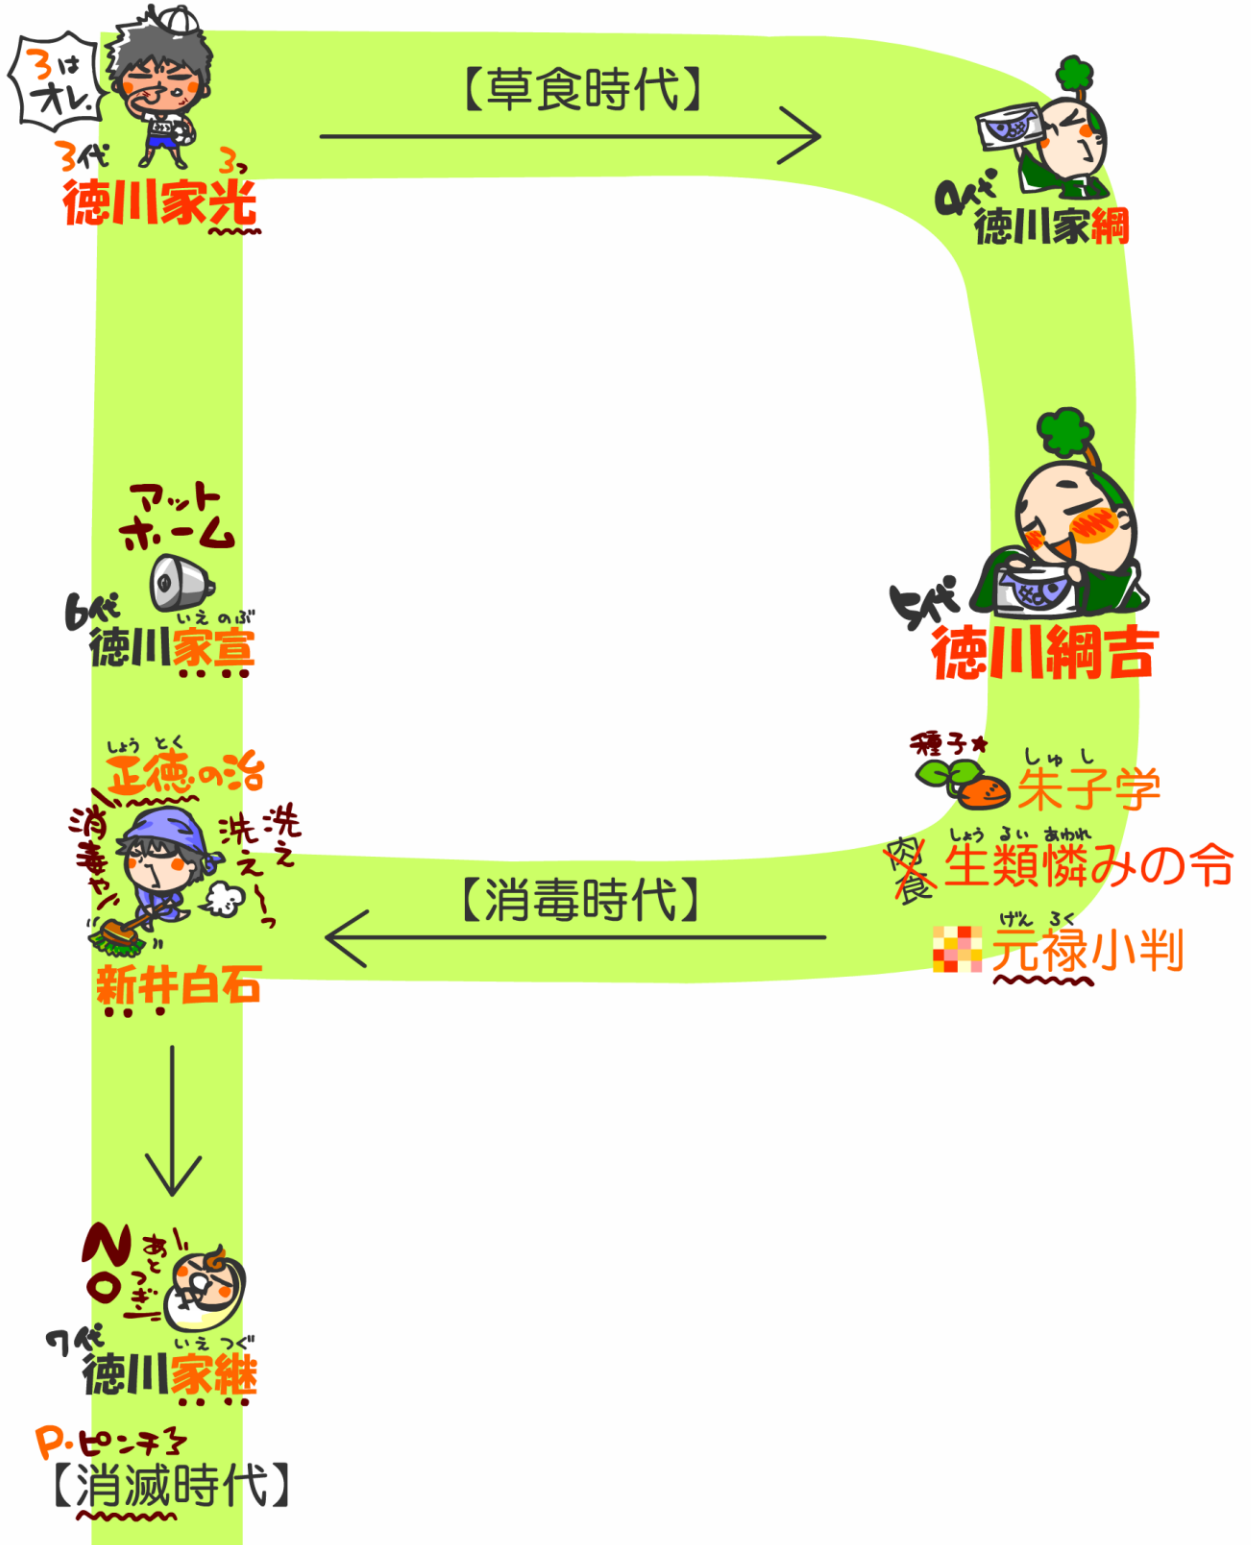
3はオレ。

3代
徳川家光
3っ

【草食時代】

4代
徳川家綱

5代
徳川綱吉

種子★
朱子学
しゅし

肉食
生類憐みの令
しょう るい あわれ

元禄小判
げん ろく

【消毒時代】

アットホーム
6代
徳川家宣
いえ のぶ

正徳の治
しょう とく
消毒や!
洗え洗え〜っ
新井白石

NO あとつぎ!
7代
徳川家継
いえ つぐ

P.ピンチ3
【消滅時代】